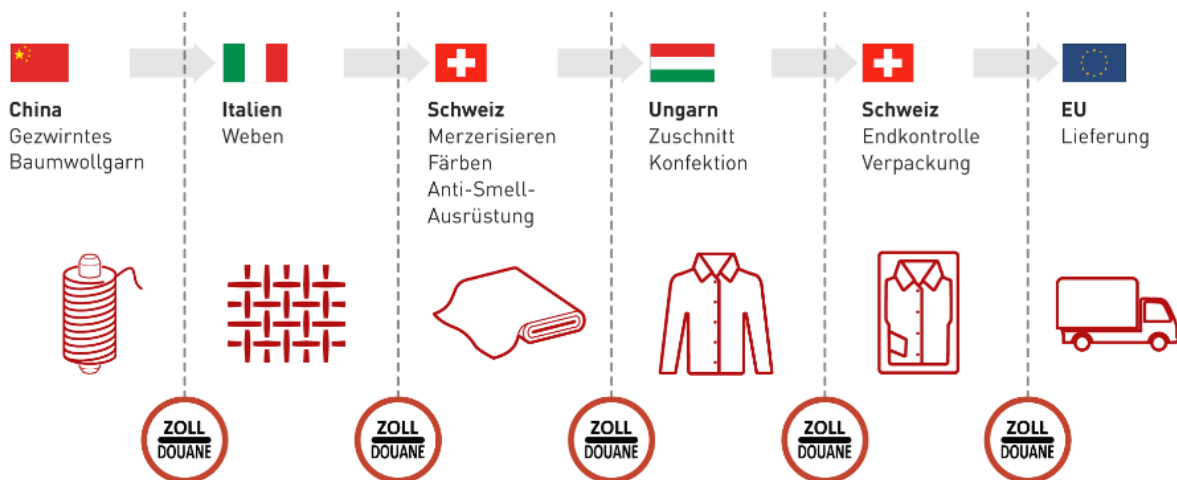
China
Gezwirntes Baumwollgarn

Italien
Weben

Schweiz
Merzerisieren
Färben
Anti-Smell-Ausrüstung

Ungarn
Zuschnitt
Konfektion

Schweiz
Endkontrolle
Verpackung

EU
Lieferung

ZOLL
DOUANE

ZOLL
DOUANE

ZOLL
DOUANE

ZOLL
DOUANE

ZOLL
DOUANE